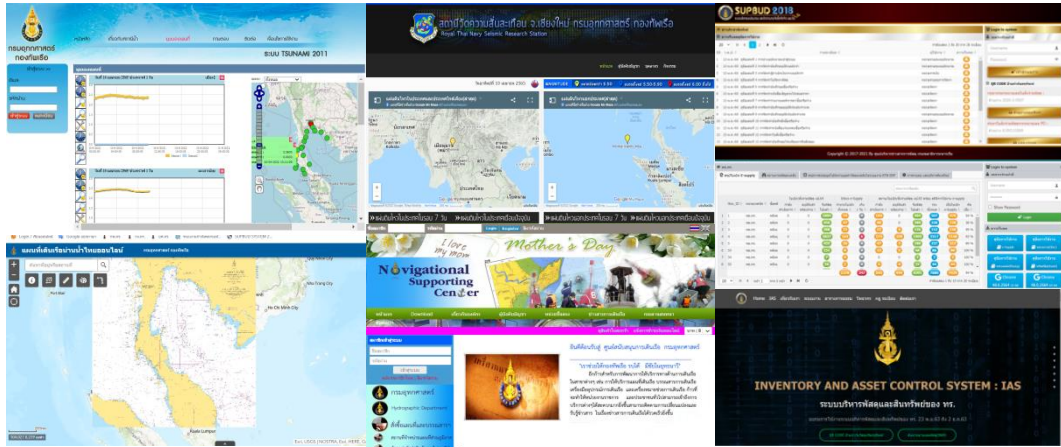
กรมอุทกศาสตร์
กองทัพเรือ

ระบบ TSUNAMI 2011

สถานีวัดความสั่นสะเทือน จ.เชียงใหม่ กรมอุทกศาสตร์ กองทัพเรือ
Royal Thai Navy Seismic Research Station

แผนที่แสดงเหตุการณ์แผ่นดินไหวในรอบ 7 วัน
แผนที่แสดงเหตุการณ์แผ่นดินไหวล่าสุด

SUPBUD 2018

Copyright © 2017-2021

แผนที่เส้นทางเดินเรือออนไลน์

Ho Chi Minh City
Kuala Lumpur

I love my mom
Mother's Day

Navigational Supporting Center

กรมอุทกศาสตร์
Hydrographic Department

INVENTORY AND ASSET CONTROL SYSTEM : IAS
ระบบบริหารพัสดุและสินทรัพย์ของ ทร.